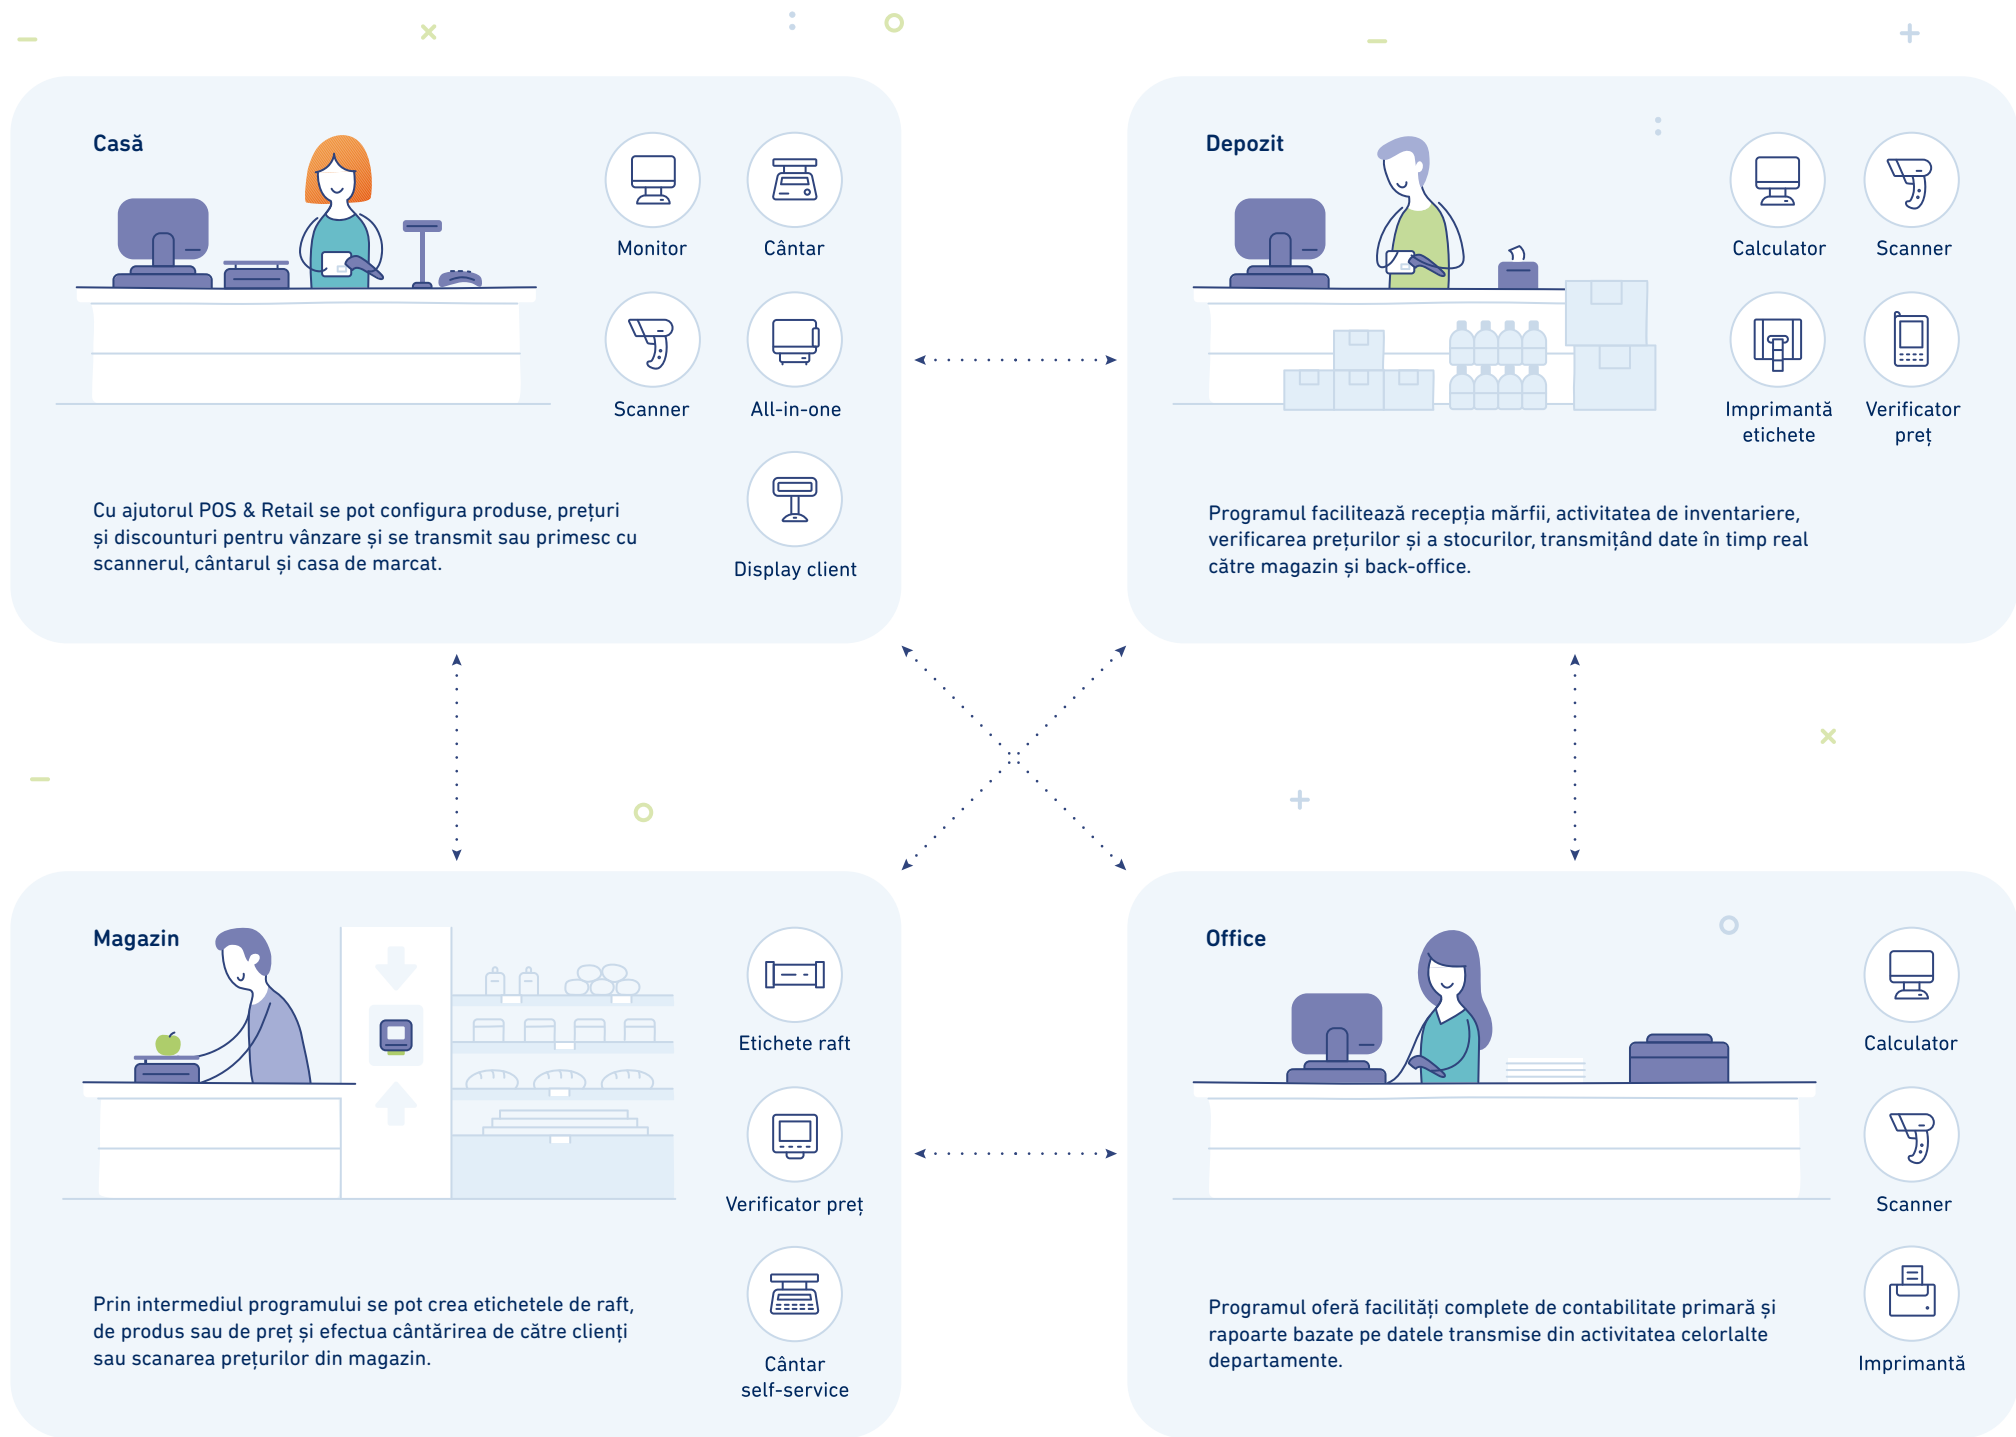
Casă

Monitor

Cântar

Scanner

All-in-one

Display client

Cu ajutorul POS & Retail se pot configura produse, prețuri și discounturi pentru vânzare și se transmit sau primesc cu scannerul, cântarul și casa de marcat.

Depozit

Calculator

Scanner

Imprimantă etichete

Verificator preț

Programul facilitează recepția mărfii, activitatea de inventariere, verificarea prețurilor și a stocurilor, transmițând date în timp real către magazin și back-office.

Magazin

Etichete raft

Verificator preț

Cântar self-service

Prin intermediul programului se pot crea etichetele de raft, de produs sau de preț și efectua cântărirea de către clienți sau scanarea prețurilor din magazin.

Office

Calculator

Scanner

Imprimantă

Programul oferă facilități complete de contabilitate primară și rapoarte bazate pe datele transmise din activitatea celorlalte departamente.